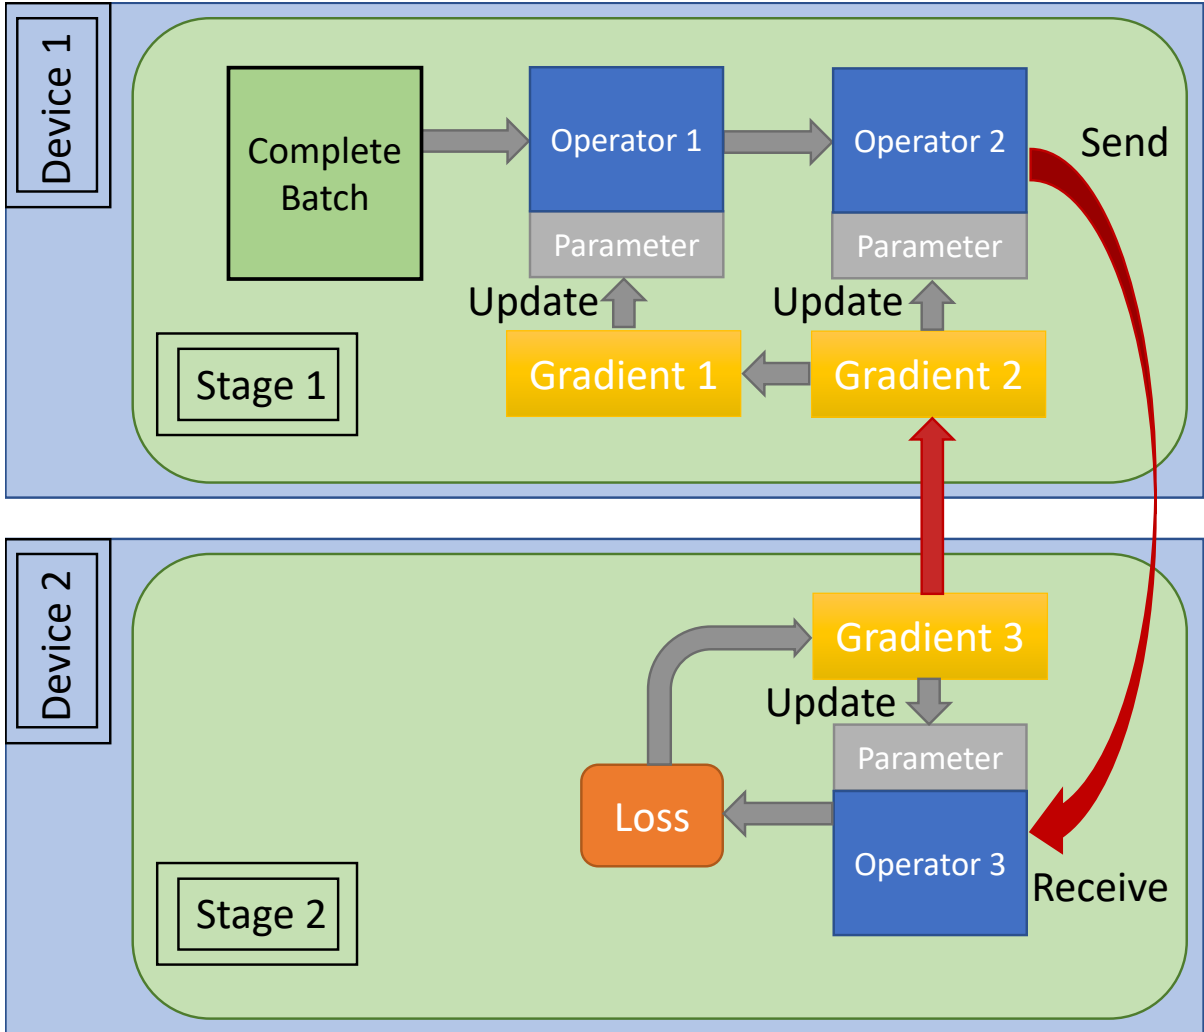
Device 1

Complete Batch

Operator 1

Parameter

Operator 2

Parameter

Send

Update

Update

Stage 1

Gradient 1

Gradient 2

Device 2

Gradient 3

Update

Parameter

Loss

Operator 3

Receive

Stage 2